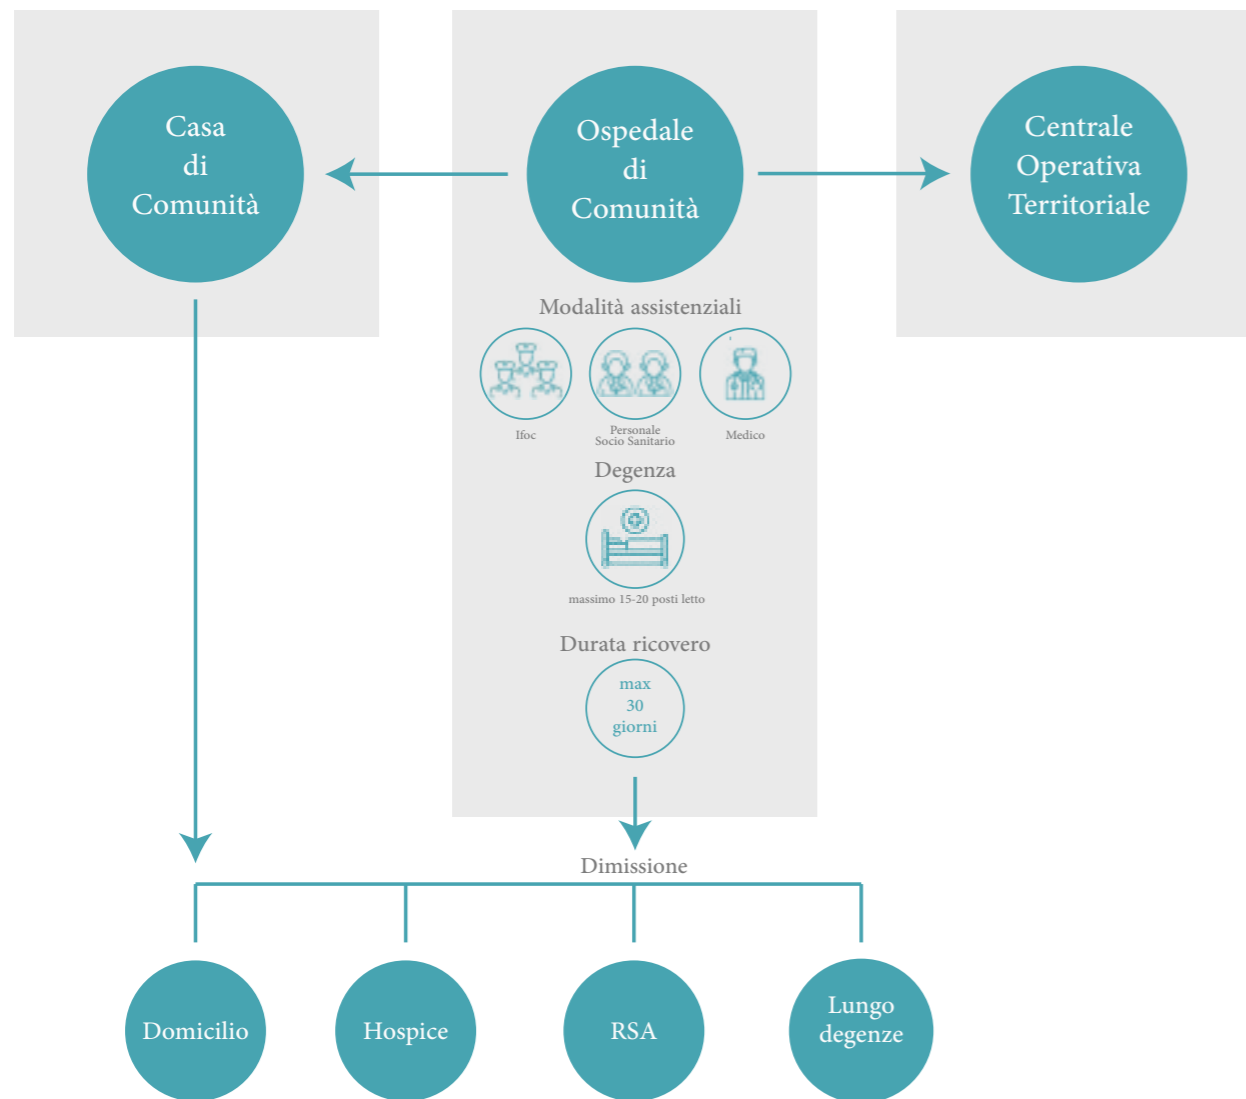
Casa di Comunità

Ospedale di Comunità

Centrale Operativa Territoriale

Modalità assistenziali

Ifoc

Personale Socio Sanitario

Medico

Degenza

massimo 15-20 posti letto

Durata ricovero

max 30 giorni

Dimissione

Domicilio

Hospice

RSA

Lungo degenze